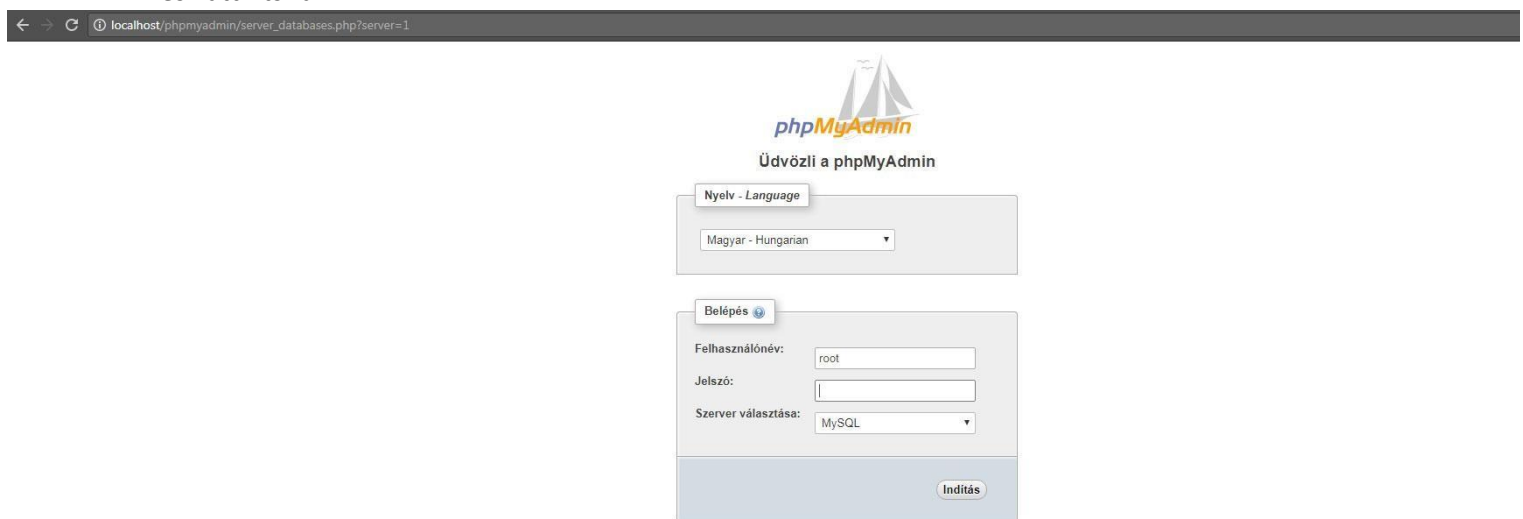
localhost/phpmyadmin/server_databases.php?server=1

phpMyAdmin

Üdvözli a phpMyAdmin

Nyelv - *Language*

Magyar - Hungarian

Belépés

Felhasználónév: root

Jelszó:

Szerver választása: MySQL

Indítás